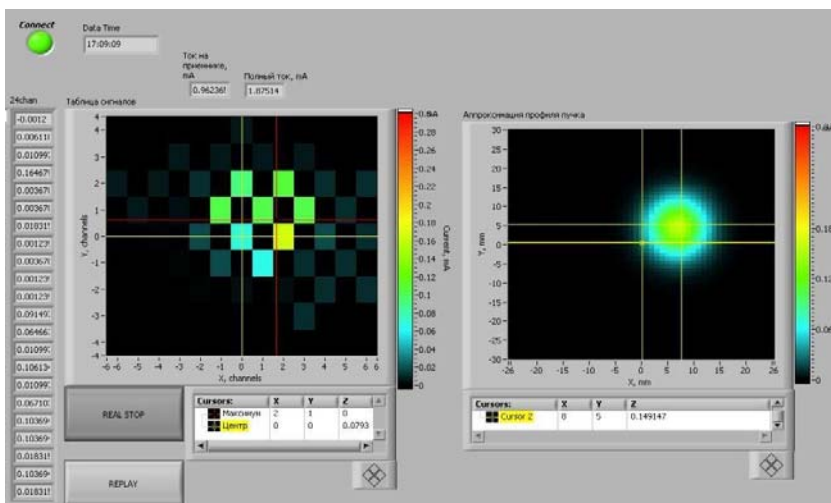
Connect

Data Time
17:09:09

Ток на приемнике, мА
0.96236

Полный ток, мА
1.87514

24chan
-0.0012
0.00611
0.01099
0.16467
0.00367
0.00367
0.01031
0.00123
0.00367
0.00123
0.00123
0.09149
0.06466
0.01099
0.10613
0.01099
0.06710
0.10369
0.10369
0.01831
0.10369
0.01831

Таблица сигналов

4
3
2
1
0
-1
-2
-3
-4
Y, channels
-6 -6 -5 -4 -3 -2 -1 0 1 2 3 4 5 6 6
X, channels

0.3
0.28
0.26
0.24
0.22
0.2
0.18
0.16
0.14
0.12
0.1
0.08
0.06
0.04
0.02
0
Current, mA

| Cursors: | X | Y | Z |
|---|---|---|---|
| Максимум | 2 | 1 | 0 |
| Центр | 0 | 0 | 0.0793 |

REAL STOP

REPLAY

Аппроксимация профиля пучка

30
25
20
15
10
5
0
-5
-10
-15
-20
-25
-30
Y, mm
-26 -20 -15 -10 -5 0 5 10 15 20 26
X, mm

0.1
0.18
0.12
0.06
0

| Cursors: | X | Y | Z |
|---|---|---|---|
| Cursor 2 | 8 | 5 | 0.149147 |